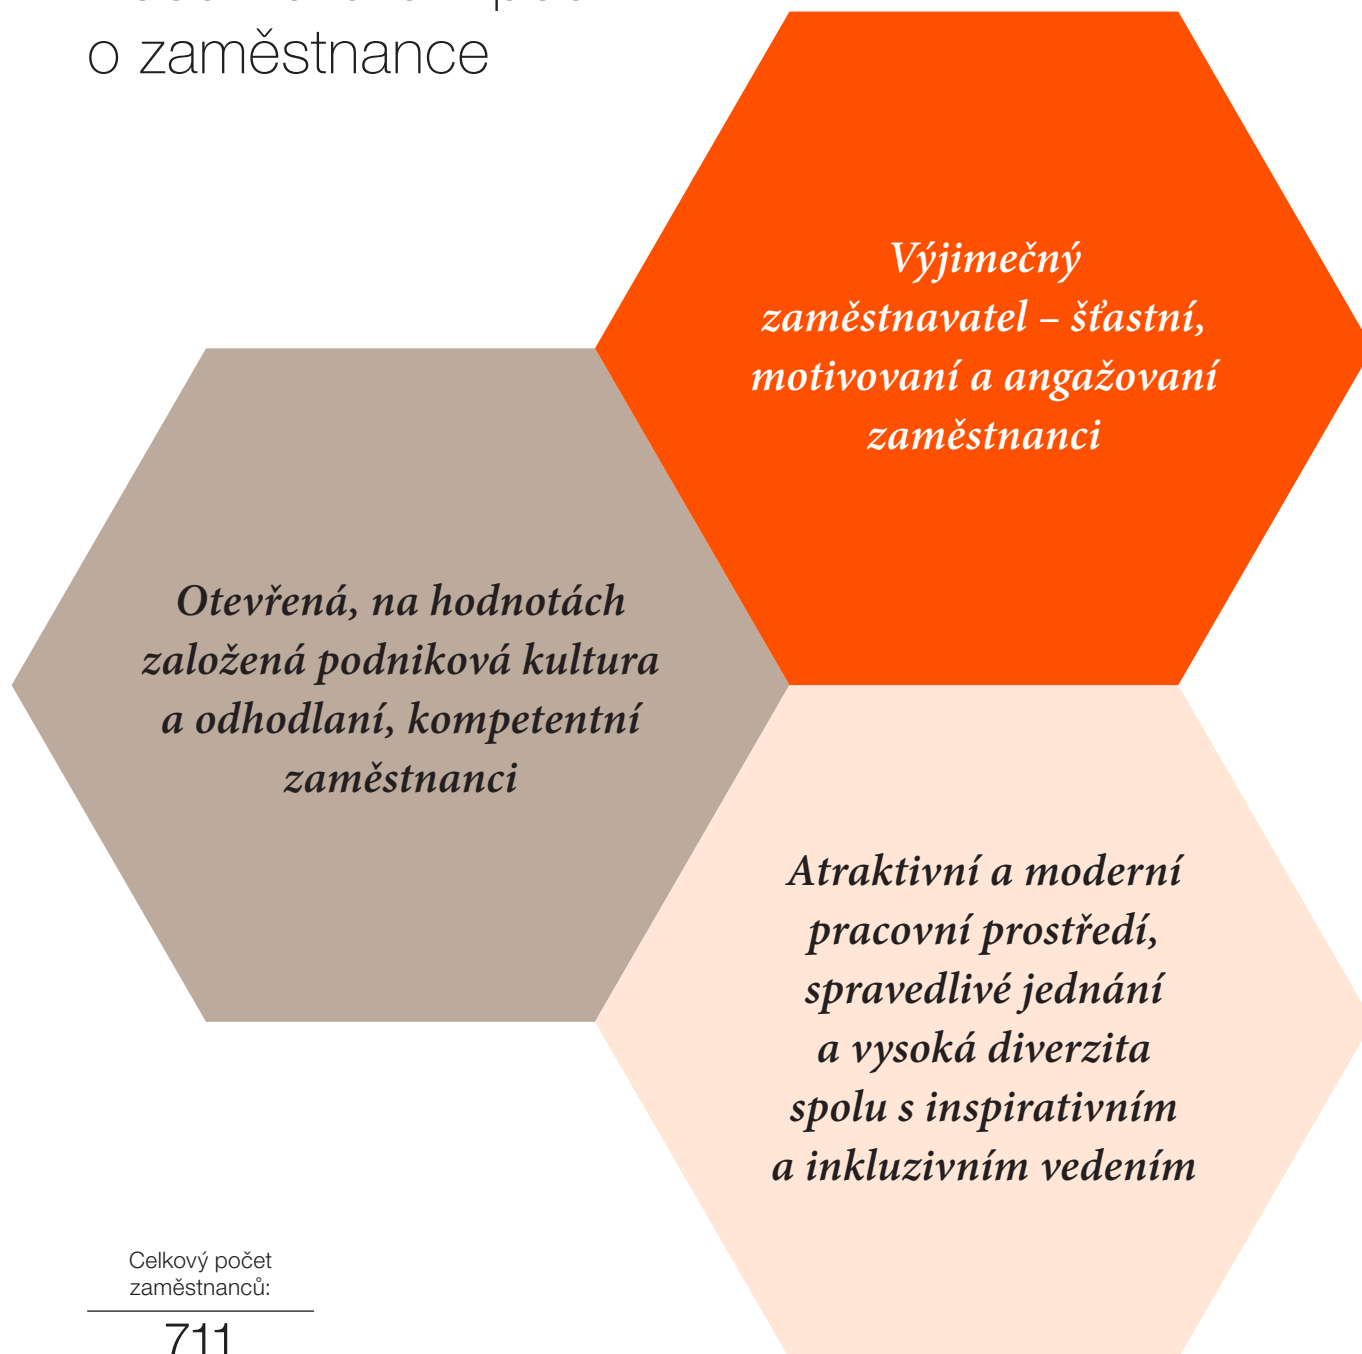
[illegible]
o zaměstnance

Výjimečný zaměstnavatel – šťastní, motivovaní a angažovaní zaměstnanci

Otevřená, na hodnotách založená podniková kultura a odhodlaní, kompetentní zaměstnanci

Atraktivní a moderní pracovní prostředí, spravedlivé jednání a vysoká diverzita spolu s inspirativním a inkluzivním vedením

Celkový počet zaměstnanců:

711